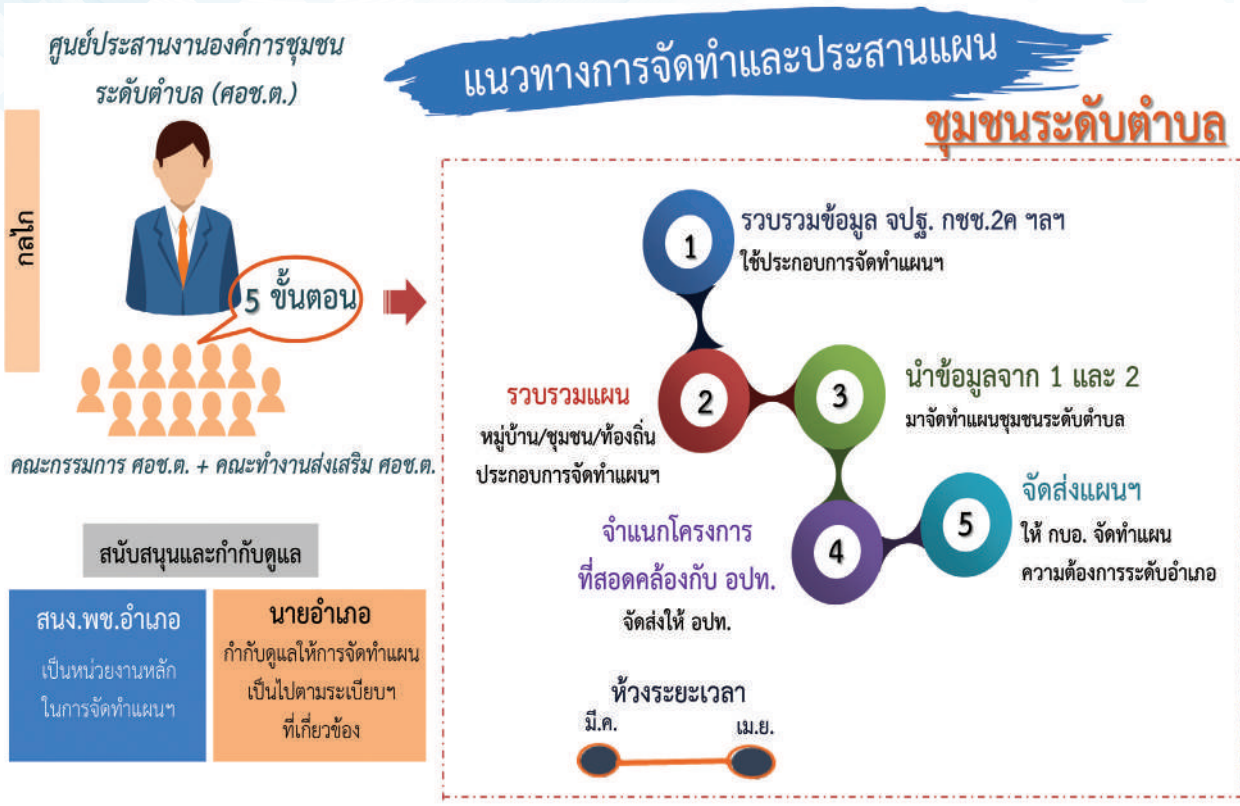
ศูนย์ประสานงานองค์การชุมชน ระดับตำบล (ศอช.ต.)

แนวทางการจัดทำและประสานแผน

ชุมชนระดับตำบล

กลไก

5 ขั้นตอน

คณะกรรมการ ศอช.ต. + คณะทำงานส่งเสริม ศอช.ต.

สนับสนุนและกำกับดูแล

สนง.พช.อำเภอ
เป็นหน่วยงานหลัก ในการจัดทำแผนฯ

นายอำเภอ
กำกับดูแลให้การจัดทำแผน เป็นไปตามระเบียบฯ ที่เกี่ยวข้อง

1
รวบรวมข้อมูล จปฐ. กชช.2ค ฯลฯ
ใช้ประกอบการจัดทำแผนฯ

2
รวบรวมแผน
หมู่บ้าน/ชุมชน/ท้องถิ่น
ประกอบการจัดทำแผนฯ

3
นำข้อมูลจาก 1 และ 2
มาจัดทำแผนชุมชนระดับตำบล

4
จำแนกโครงการ
ที่สอดคล้องกับ อปท.
จัดส่งให้ อปท.

5
จัดส่งแผนฯ
ให้ กบอ. จัดทำแผน
ความต้องการระดับอำเภอ

ห้วงระยะเวลา
มี.ค.
เม.ย.